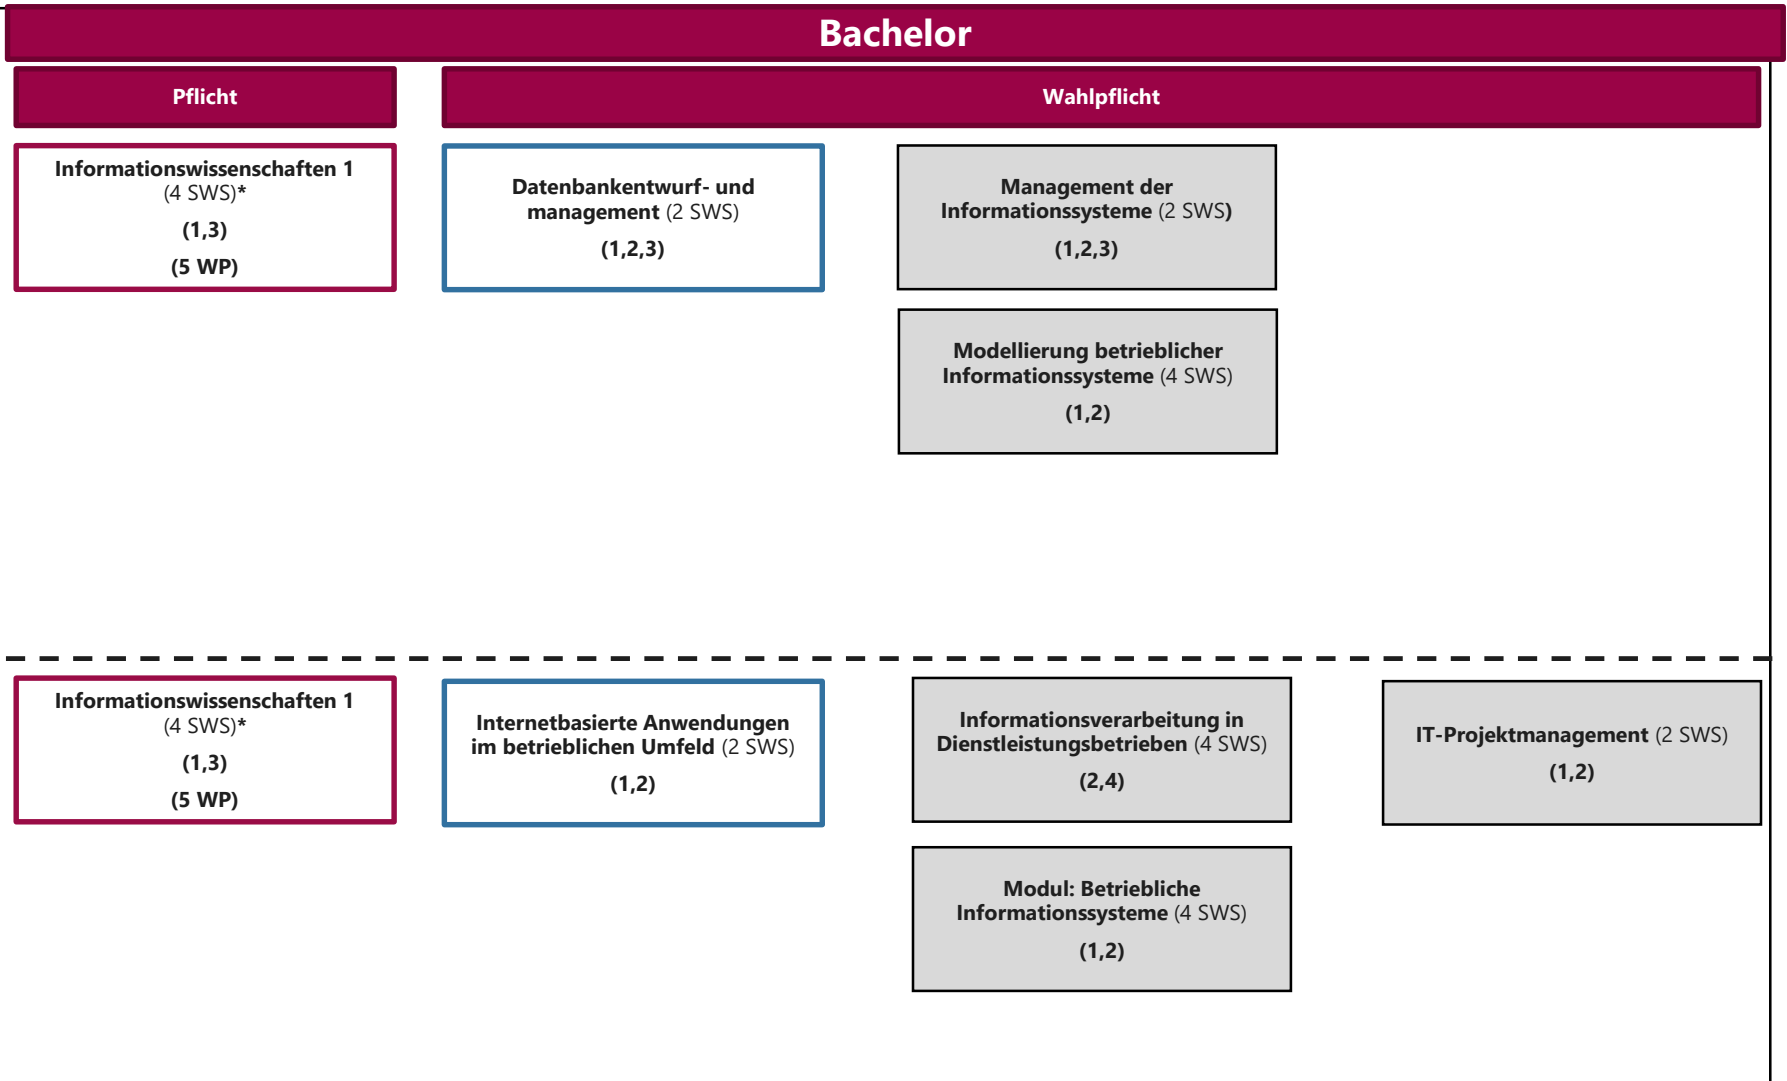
Bachelor

Pflicht

Wahlpflicht

Informationswissenschaften 1 (4 SWS)*
(1,3)
(5 WP)

Datenbankentwurf- und management (2 SWS)
(1,2,3)

Management der Informationssysteme (2 SWS)
(1,2,3)

Modellierung betrieblicher Informationssysteme (4 SWS)
(1,2)

Informationswissenschaften 1 (4 SWS)*
(1,3)
(5 WP)

Internetbasierte Anwendungen im betrieblichen Umfeld (2 SWS)
(1,2)

Informationsverarbeitung in Dienstleistungsbetrieben (4 SWS)
(2,4)

IT-Projektmanagement (2 SWS)
(1,2)

Modul: Betriebliche Informationssysteme (4 SWS)
(1,2)